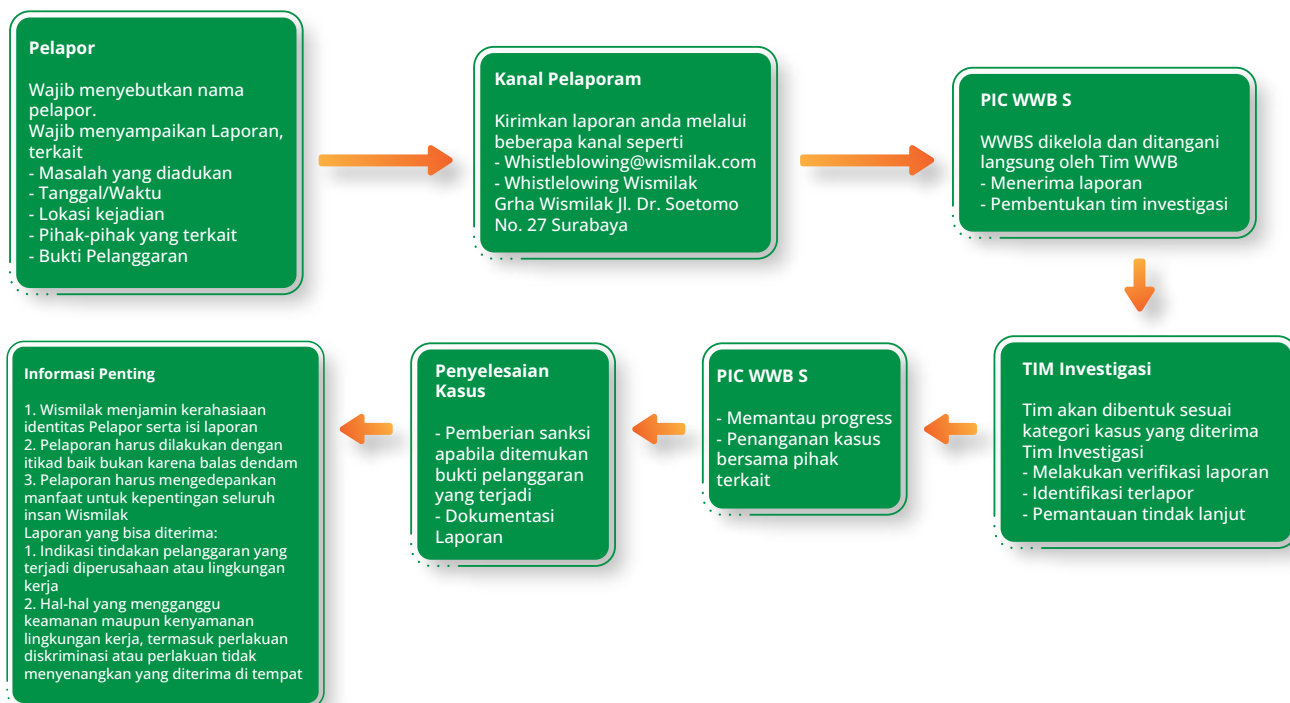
Pelapor

Wajib menyebutkan nama pelapor.
Wajib menyampaikan Laporan, terkait
- Masalah yang diadukan
- Tanggal/Waktu
- Lokasi kejadian
- Pihak-pihak yang terkait
- Bukti Pelanggaran

Kanal Pelaporam

Kirimkan laporan anda melalui beberapa kanal seperti
- Whistleblowing@wismilak.com
- Whistlelowing Wismilak
Grha Wismilak Jl. Dr. Soetomo No. 27 Surabaya

PIC WWB S

WWBS dikelola dan ditangani langsung oleh Tim WWB
- Menerima laporan
- Pembentukan tim investigasi

TIM Investigasi

Tim akan dibentuk sesuai kategori kasus yang diterima Tim Investigasi
- Melakukan verifikasi laporan
- Identifikasi terlapor
- Pemantauan tindak lanjut

PIC WWB S

- Memantau progress
- Penanganan kasus bersama pihak terkait

Penyelesaian Kasus

- Pemberian sanksi apabila ditemukan bukti pelanggaran yang terjadi
- Dokumentasi Laporan

Informasi Penting

1. Wismilak menjamin kerahasiaan identitas Pelapor serta isi laporan
2. Pelaporan harus dilakukan dengan itikad baik bukan karena balas dendam
3. Pelaporan harus mengedepankan manfaat untuk kepentingan seluruh insan Wismilak
Laporan yang bisa diterima:
1. Indikasi tindakan pelanggaran yang terjadi diperusahaan atau lingkungan kerja
2. Hal-hal yang mengganggu keamanan maupun kenyamanan lingkungan kerja, termasuk perlakuan diskriminasi atau perlakuan tidak menyenangkan yang diterima di tempat